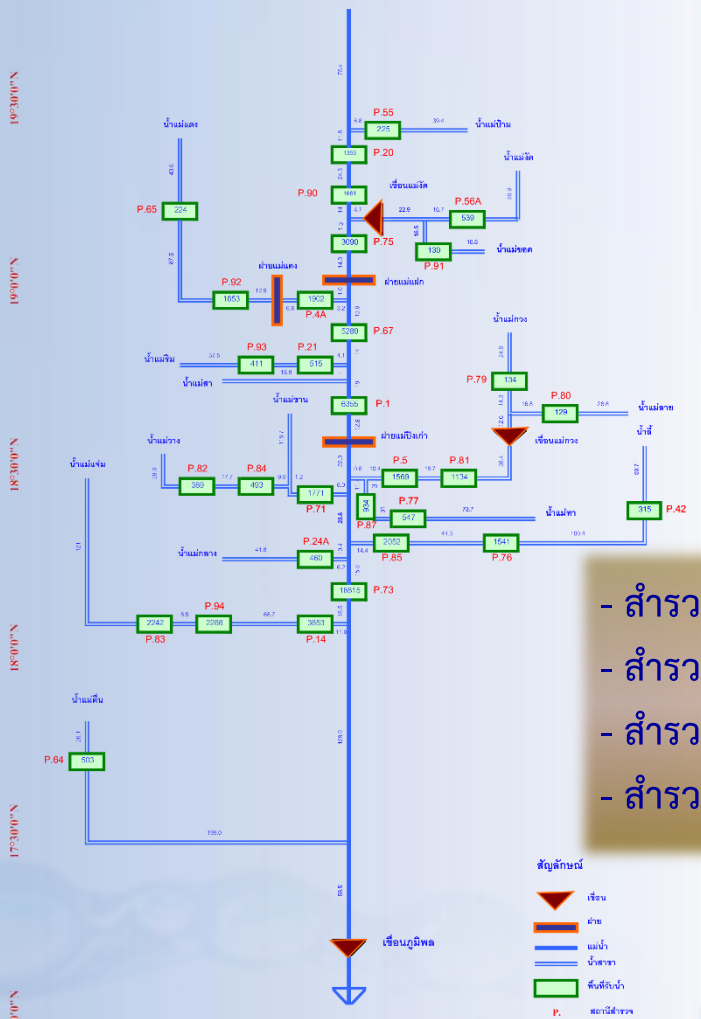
19°30'0"N
19°0'0"N
18°30'0"N
18°0'0"N
17°30'0"N

P.55
225
น้ำแม่ป่าม
1355
P.20
น้ำแม่แตง
น้ำแม่งัด
P.90
1661
เขื่อนแม่งัด
P.56A
P.65
224
539
3090
P.75
130
น้ำแม่แตง
P.91
ฝายแม่แตง
ฝายแม่แฝก
P.92
1653
1902
P.4A
5280
P.67
น้ำแม่กวง
P.93
P.21
น้ำแม่ริม
411
515
P.79
น้ำแม่สา
134
P.80
น้ำแม่ขาน
6355
P.1
129
น้ำแม่ลาย
ฝายแม่ปิงเก่า
เขื่อนแม่กวง
น้ำลี้
น้ำแม่วาง
P.82
P.84
P.5
P.81
น้ำแม่แจ่ม
389
493
1569
1134
1771
P.77
P.71
904
547
315
P.42
P.87
น้ำแม่ทา
P.24A
2052
1541
น้ำแม่กลาง
460
P.85
P.76
16615
P.73
P.94
2242
2288
3853
P.83
P.14
น้ำแม่ตื่น
P.64
503
เขื่อนภูมิพล

- สำรว
- สำรว
- สำรว
- สำรว

สัญลักษณ์
เขื่อน
ฝาย
แม่น้ำ
น้ำสาขา
พื้นที่รับน้ำ
P. สถานีสำรวจ